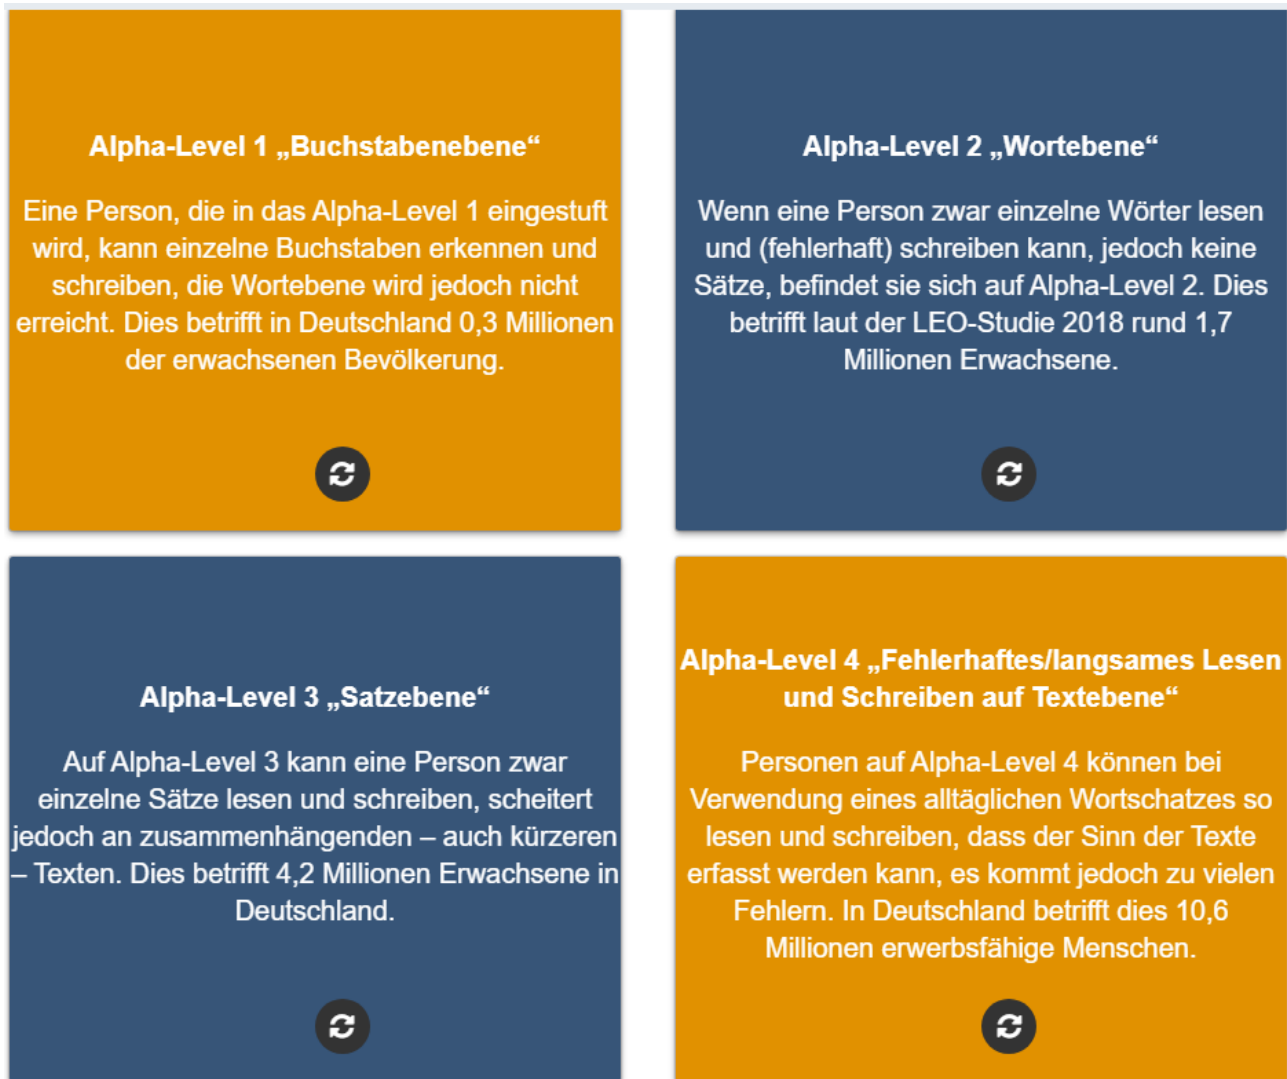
Alpha-Level 1 „Buchstabenebene“

Eine Person, die in das Alpha-Level 1 eingestuft wird, kann einzelne Buchstaben erkennen und schreiben, die Wortebene wird jedoch nicht erreicht. Dies betrifft in Deutschland 0,3 Millionen der erwachsenen Bevölkerung.

Alpha-Level 2 „Wortebene“

Wenn eine Person zwar einzelne Wörter lesen und (fehlerhaft) schreiben kann, jedoch keine Sätze, befindet sie sich auf Alpha-Level 2. Dies betrifft laut der LEO-Studie 2018 rund 1,7 Millionen Erwachsene.

Alpha-Level 3 „Satzebene“

Auf Alpha-Level 3 kann eine Person zwar einzelne Sätze lesen und schreiben, scheitert jedoch an zusammenhängenden – auch kürzeren – Texten. Dies betrifft 4,2 Millionen Erwachsene in Deutschland.

Alpha-Level 4 „Fehlerhaftes/langsames Lesen und Schreiben auf Textebene“

Personen auf Alpha-Level 4 können bei Verwendung eines alltäglichen Wortschatzes so lesen und schreiben, dass der Sinn der Texte erfasst werden kann, es kommt jedoch zu vielen Fehlern. In Deutschland betrifft dies 10,6 Millionen erwerbsfähige Menschen.